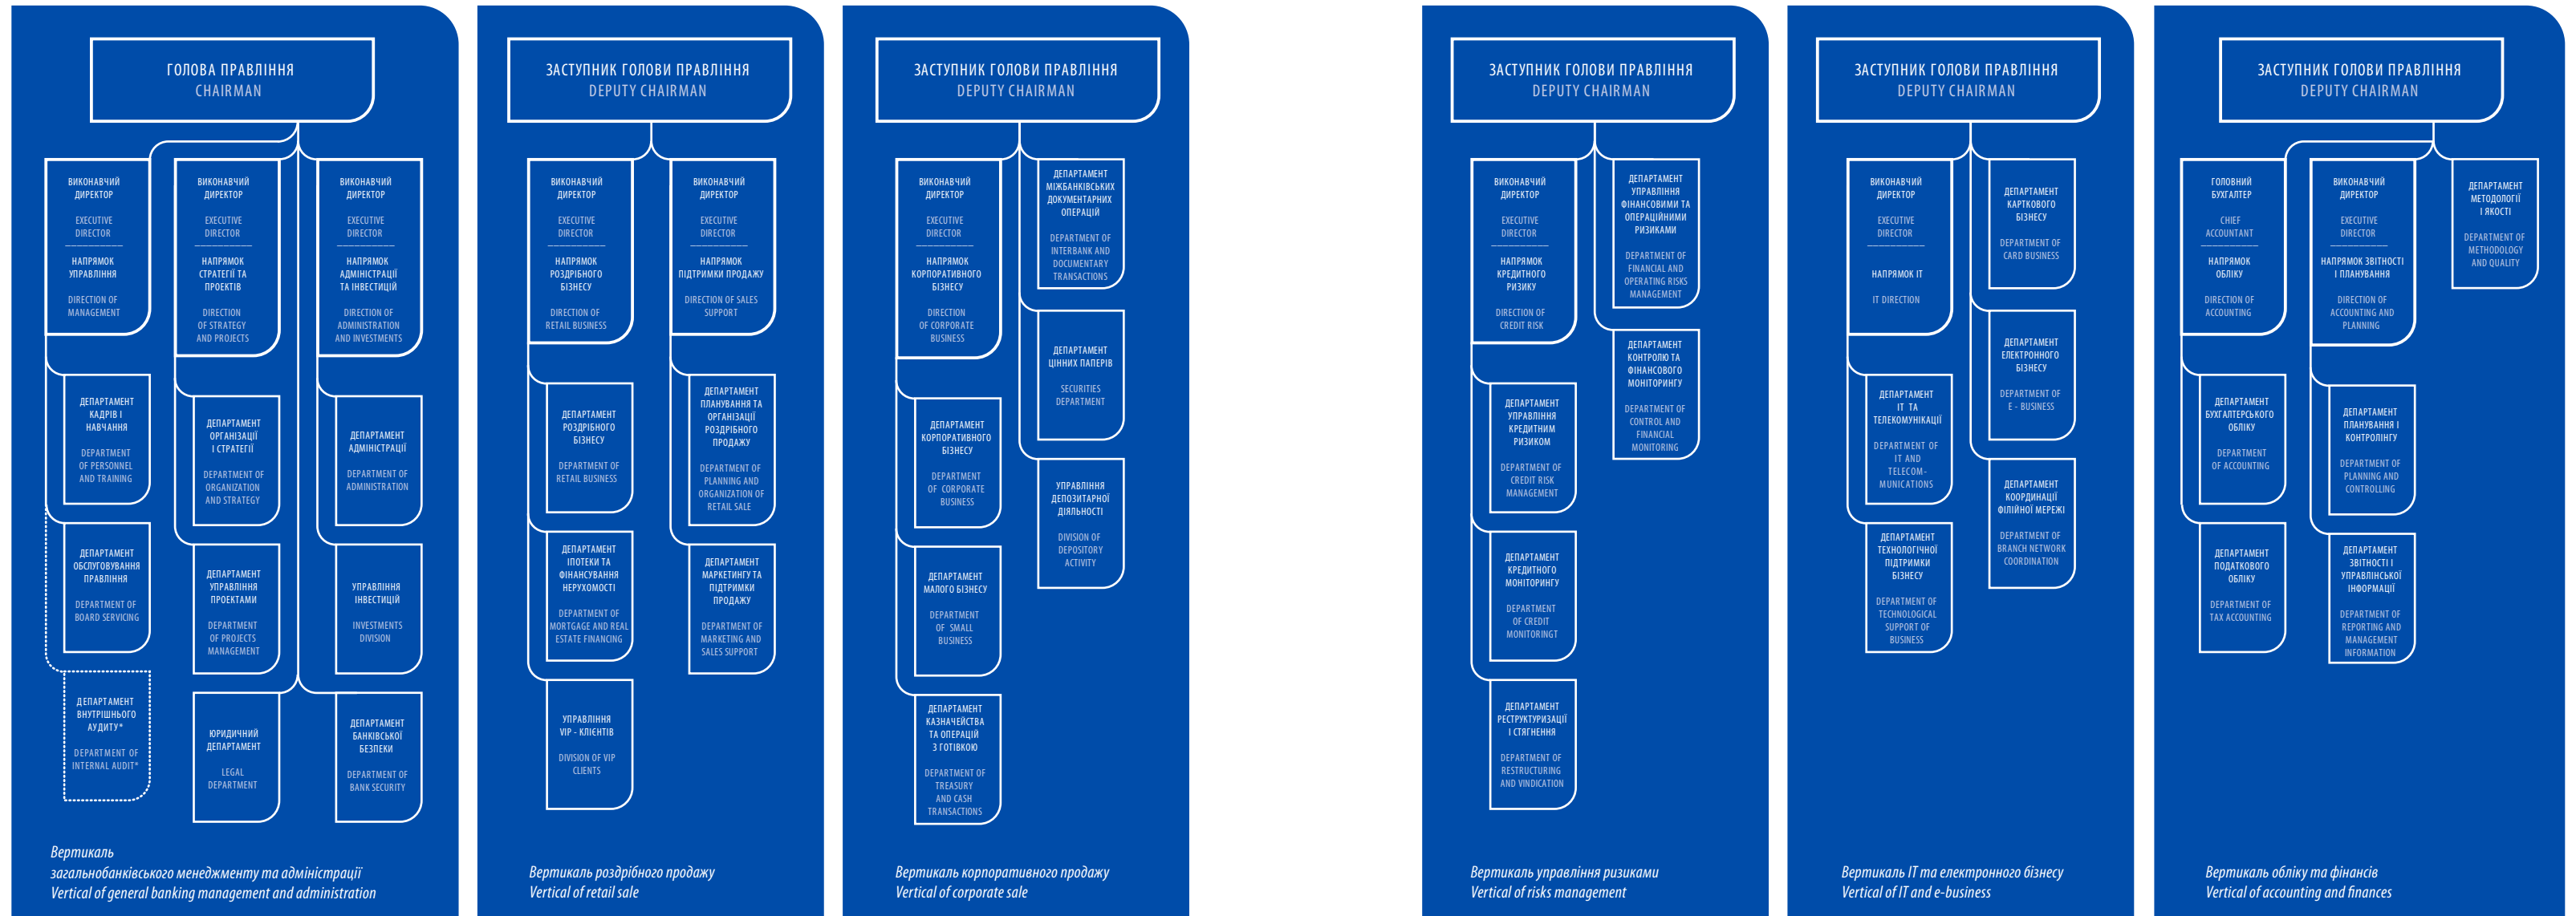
ГОЛОВА ПРАВЛІННЯ
CHAIRMAN

ВИКОНАВЧИЙ ДИРЕКТОР
EXECUTIVE DIRECTOR
НАПРЯМОК УПРАВЛІННЯ
DIRECTION OF MANAGEMENT

ДЕПАРТАМЕНТ КАДРІВ І НАВЧАННЯ
DEPARTMENT OF PERSONNEL AND TRAINING

ДЕПАРТАМЕНТ ОБСЛУГОВУВАННЯ ПРАВЛІННЯ
DEPARTMENT OF BOARD SERVICING

ДЕПАРТАМЕНТ ВНУТРІШНЬОГО АУДИТУ*
DEPARTMENT OF INTERNAL AUDIT*

ВИКОНАВЧИЙ ДИРЕКТОР
EXECUTIVE DIRECTOR
НАПРЯМОК СТРАТЕГІЇ ТА ПРОЕКТІВ
DIRECTION OF STRATEGY AND PROJECTS

ДЕПАРТАМЕНТ ОРГАНІЗАЦІЇ І СТРАТЕГІЇ
DEPARTMENT OF ORGANIZATION AND STRATEGY

ДЕПАРТАМЕНТ УПРАВЛІННЯ ПРОЕКТАМИ
DEPARTMENT OF PROJECTS MANAGEMENT

ЮРИДИЧНИЙ ДЕПАРТАМЕНТ
LEGAL DEPARTMENT

ВИКОНАВЧИЙ ДИРЕКТОР
EXECUTIVE DIRECTOR
НАПРЯМОК АДМІНІСТРАЦІЇ ТА ІНВЕСТИЦІЙ
DIRECTION OF ADMINISTRATION AND INVESTMENTS

ДЕПАРТАМЕНТ АДМІНІСТРАЦІЇ
DEPARTMENT OF ADMINISTRATION

УПРАВЛІННЯ ІНВЕСТИЦІЙ
INVESTMENTS DIVISION

ДЕПАРТАМЕНТ БАНКІВСЬКОЇ БЕЗПЕКИ
DEPARTMENT OF BANK SECURITY

Вертикаль загальнобанківського менеджменту та адміністрації
Vertical of general banking management and administration

ЗАСТУПНИК ГОЛОВИ ПРАВЛІННЯ
DEPUTY CHAIRMAN

ВИКОНАВЧИЙ ДИРЕКТОР
EXECUTIVE DIRECTOR
НАПРЯМОК РОЗДРІБНОГО БІЗНЕСУ
DIRECTION OF RETAIL BUSINESS

ДЕПАРТАМЕНТ РОЗДРІБНОГО БІЗНЕСУ
DEPARTMENT OF RETAIL BUSINESS

ДЕПАРТАМЕНТ ІПОТЕКИ ТА ФІНАНСУВАННЯ НЕРУХОМОСТІ
DEPARTMENT OF MORTGAGE AND REAL ESTATE FINANCING

УПРАВЛІННЯ VIP - КЛІЄНТІВ
DIVISION OF VIP CLIENTS

ВИКОНАВЧИЙ ДИРЕКТОР
EXECUTIVE DIRECTOR
НАПРЯМОК ПІДТРИМКИ ПРОДАЖУ
DIRECTION OF SALES SUPPORT

ДЕПАРТАМЕНТ ПЛАНУВАННЯ ТА ОРГАНІЗАЦІЇ РОЗДРІБНОГО ПРОДАЖУ
DEPARTMENT OF PLANNING AND ORGANIZATION OF RETAIL SALE

ДЕПАРТАМЕНТ МАРКЕТИНГУ ТА ПІДТРИМКИ ПРОДАЖУ
DEPARTMENT OF MARKETING AND SALES SUPPORT

Вертикаль роздрібного продажу
Vertical of retail sale

ЗАСТУПНИК ГОЛОВИ ПРАВЛІННЯ
DEPUTY CHAIRMAN

ВИКОНАВЧИЙ ДИРЕКТОР
EXECUTIVE DIRECTOR
НАПРЯМОК КОРПОРАТИВНОГО БІЗНЕСУ
DIRECTION OF CORPORATE BUSINESS

ДЕПАРТАМЕНТ КОРПОРАТИВНОГО БІЗНЕСУ
DEPARTMENT OF CORPORATE BUSINESS

ДЕПАРТАМЕНТ МАЛОГО БІЗНЕСУ
DEPARTMENT OF SMALL BUSINESS

ДЕПАРТАМЕНТ КАЗНАЧЕЙСТВА ТА ОПЕРАЦІЙ З ГОТІВКОЮ
DEPARTMENT OF TREASURY AND CASH TRANSACTIONS

ДЕПАРТАМЕНТ МІЖБАНКІВСЬКИХ ДОКУМЕНТАРНИХ ОПЕРАЦІЙ
DEPARTMENT OF INTERBANK AND DOCUMENTARY TRANSACTIONS

ДЕПАРТАМЕНТ ЦІННИХ ПАПЕРІВ
SECURITIES DEPARTMENT

УПРАВЛІННЯ ДЕПОЗИТАРНОЇ ДІЯЛЬНОСТІ
DIVISION OF DEPOSITORY ACTIVITY

Вертикаль корпоративного продажу
Vertical of corporate sale

ЗАСТУПНИК ГОЛОВИ ПРАВЛІННЯ
DEPUTY CHAIRMAN

ВИКОНАВЧИЙ ДИРЕКТОР
EXECUTIVE DIRECTOR
НАПРЯМОК КРЕДИТНОГО РИЗИКУ
DIRECTION OF CREDIT RISK

ДЕПАРТАМЕНТ УПРАВЛІННЯ КРЕДИТНИМ РИЗИКОМ
DEPARTMENT OF CREDIT RISK MANAGEMENT

ДЕПАРТАМЕНТ КРЕДИТНОГО МОНІТОРИНГУ
DEPARTMENT OF CREDIT MONITORINGT

ДЕПАРТАМЕНТ РЕСТРУКТУРИЗАЦІЇ І СТЯГНЕННЯ
DEPARTMENT OF RESTRUCTURING AND VINDICATION

ДЕПАРТАМЕНТ УПРАВЛІННЯ ФІНАНСОВИМИ ТА ОПЕРАЦІЙНИМИ РИЗИКАМИ
DEPARTMENT OF FINANCIAL AND OPERATING RISKS MANAGEMENT

ДЕПАРТАМЕНТ КОНТРОЛЮ ТА ФІНАНСОВОГО МОНІТОРИНГУ
DEPARTMENT OF CONTROL AND FINANCIAL MONITORING

Вертикаль управління ризиками
Vertical of risks management

ЗАСТУПНИК ГОЛОВИ ПРАВЛІННЯ
DEPUTY CHAIRMAN

ВИКОНАВЧИЙ ДИРЕКТОР
EXECUTIVE DIRECTOR
НАПРЯМОК IT
IT DIRECTION

ДЕПАРТАМЕНТ IT ТА ТЕЛЕКОМУНІКАЦІЙ
DEPARTMENT OF IT AND TELECOM-MUNICATIONS

ДЕПАРТАМЕНТ ТЕХНОЛОГІЧНОЇ ПІДТРИМКИ БІЗНЕСУ
DEPARTMENT OF TECHNOLOGICAL SUPPORT OF BUSINESS

ДЕПАРТАМЕНТ КАРТКОВОГО БІЗНЕСУ
DEPARTMENT OF CARD BUSINESS

ДЕПАРТАМЕНТ ЕЛЕКТРОННОГО БІЗНЕСУ
DEPARTMENT OF E - BUSINESS

ДЕПАРТАМЕНТ КООРДИНАЦІЇ ФІЛІЙНОЇ МЕРЕЖІ
DEPARTMENT OF BRANCH NETWORK COORDINATION

Вертикаль IT та електронного бізнесу
Vertical of IT and e-business

ЗАСТУПНИК ГОЛОВИ ПРАВЛІННЯ
DEPUTY CHAIRMAN

ГОЛОВНИЙ БУХГАЛТЕР
CHIEF ACCOUNTANT
НАПРЯМОК ОБЛІКУ
DIRECTION OF ACCOUNTING

ДЕПАРТАМЕНТ БУХГАЛТЕРСЬКОГО ОБЛІКУ
DEPARTMENT OF ACCOUNTING

ДЕПАРТАМЕНТ ПОДАТКОВОГО ОБЛІКУ
DEPARTMENT OF TAX ACCOUNTING

ВИКОНАВЧИЙ ДИРЕКТОР
EXECUTIVE DIRECTOR
НАПРЯМОК ЗВІТНОСТІ І ПЛАНУВАННЯ
DIRECTION OF ACCOUNTING AND PLANNING

ДЕПАРТАМЕНТ ПЛАНУВАННЯ І КОНТРОЛІНГУ
DEPARTMENT OF PLANNING AND CONTROLLING

ДЕПАРТАМЕНТ ЗВІТНОСТІ І УПРАВЛІНСЬКОЇ ІНФОРМАЦІЇ
DEPARTMENT OF REPORTING AND MANAGEMENT INFORMATION

ДЕПАРТАМЕНТ МЕТОДОЛОГІЇ І ЯКОСТІ
DEPARTMENT OF METHODOLOGY AND QUALITY

Вертикаль обліку та фінансів
Vertical of accounting and finances